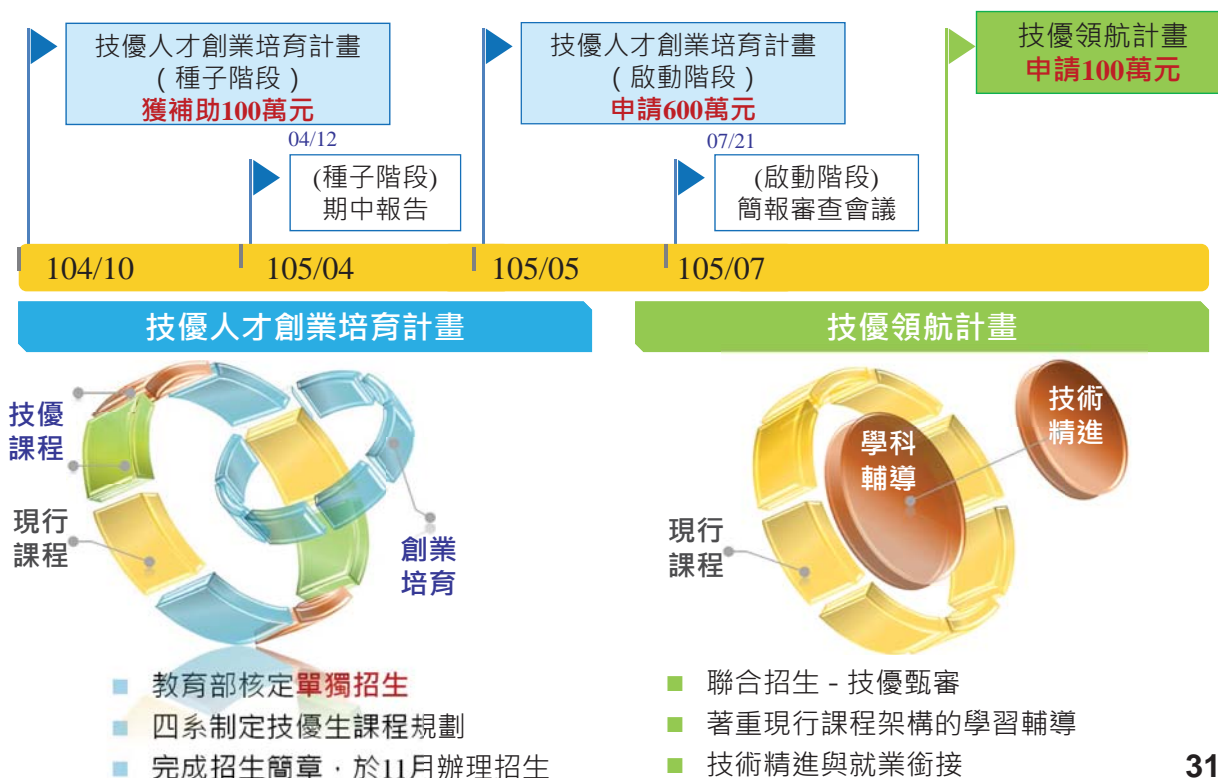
技優人才創業培育計畫
（種子階段）
獲補助100萬元

04/12

(種子階段)
期中報告

技優人才創業培育計畫
（啟動階段）
申請600萬元

07/21

(啟動階段)
簡報審查會議

技優領航計畫
申請100萬元

104/10
105/04
105/05
105/07

技優人才創業培育計畫

技優課程
現行課程
創業培育

■ 教育部核定單獨招生
■ 四系制定技優生課程規劃
■ 完成招生簡章，於11月辦理招生

技優領航計畫

技術精進
學科輔導
現行課程

■ 聯合招生 - 技優甄審
■ 著重現行課程架構的學習輔導
■ 技術精進與就業銜接

31